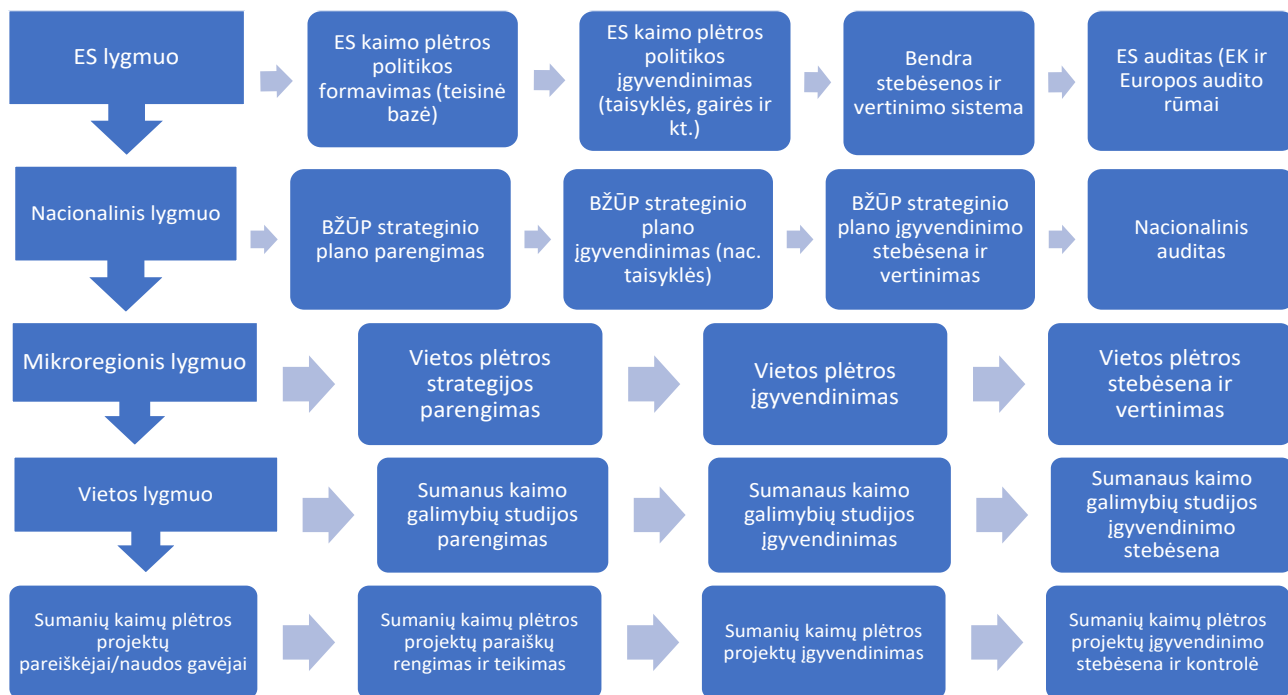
ES lygmuo

ES kaimo plėtros politikos formavimas (teisinė bazė)

ES kaimo plėtros politikos įgyvendinimas (taisyklės, gairės ir kt.)

Bendra stebėsenos ir vertinimo sistema

ES auditas (EK ir Europos audito rūmai

Nacionalinis lygmuo

BŽŪP strateginio plano parengimas

BŽŪP strateginio plano įgyvendinimas (nac. taisyklės)

BŽŪP strateginio plano įgyvendinimo stebėsena ir vertinimas

Nacionalinis auditas

Mikroregionis lygmuo

Vietos plėtros strategijos parengimas

Vietos plėtros įgyvendinimas

Vietos plėtros stebėsena ir vertinimas

Vietos lygmuo

Sumanus kaimo galimybių studijos parengimas

Sumanaus kaimo galimybių studijos įgyvendinimas

Sumanaus kaimo galimybių studijos įgyvendinimo stebėsena

Sumanių kaimų plėtros projektų pareiškėjai/naudos gavėjai

Sumanių kaimų plėtros projektų paraiškų rengimas ir teikimas

Sumanių kaimų plėtros projektų įgyvendinimas

Sumanių kaimų plėtros projektų įgyvendinimo stebėsena ir kontrolė